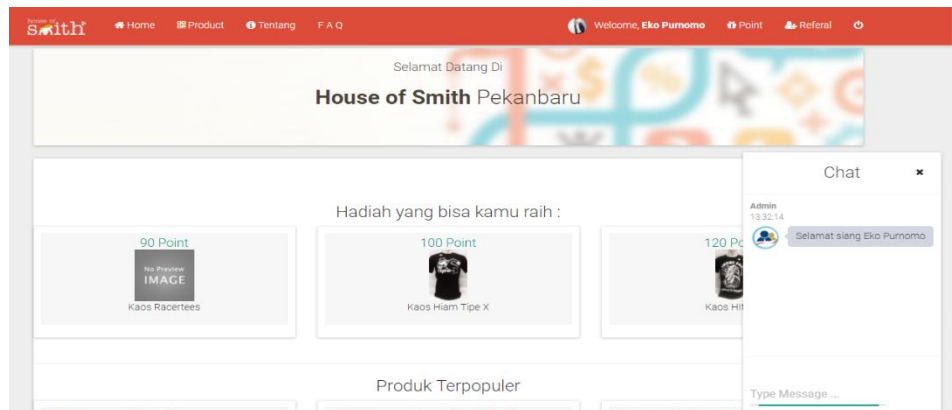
House of Smith

Home Product Tentang FAQ

Welcome, Eko Purnomo Point Referal

Selamat Datang Di

**House of Smith** Pekanbaru

Hadiah yang bisa kamu raih :

90 Point

No Preview IMAGE

Kaos Racertees

100 Point

Kaos Hiam Tipe X

120 Po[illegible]

Kaos HI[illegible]

Produk Terpopuler

Chat ×

Admin
13:32:14

Selamat siang Eko Purnomo

Type Message ...